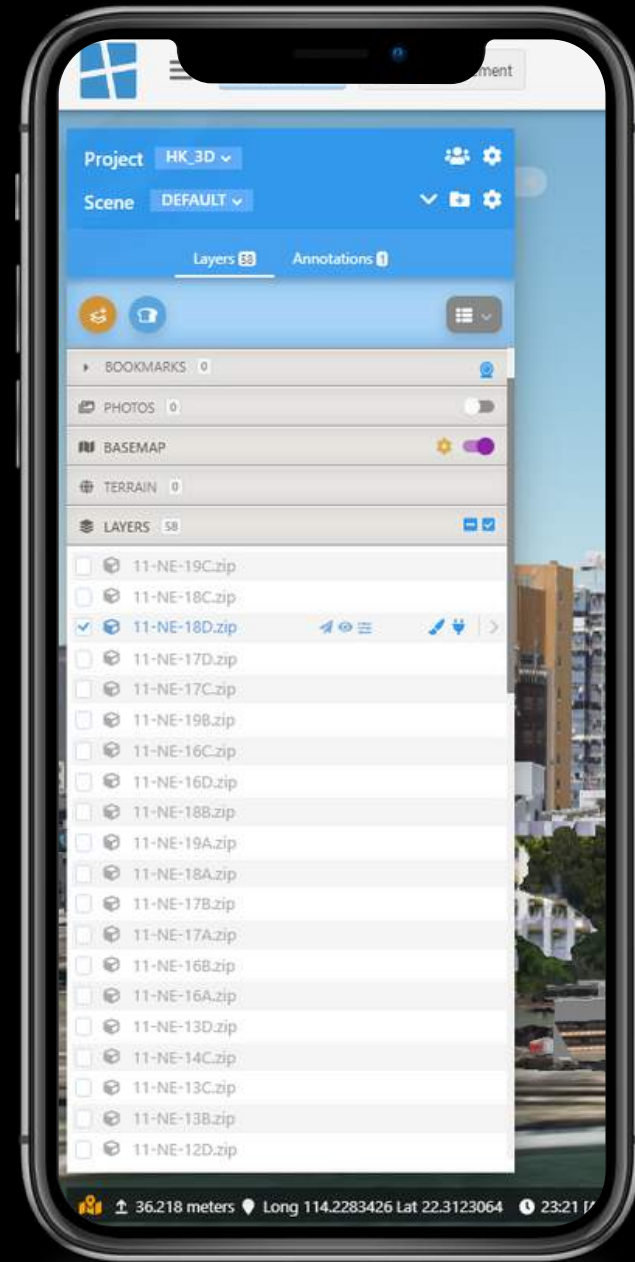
ment

Project HK_3D

Scene DEFAULT

Layers 58 Annotations 1

BOOKMARKS 0

PHOTOS 0

BASEMAP

TERRAIN 0

LAYERS 58

11-NE-19C.zip
11-NE-18C.zip
11-NE-18D.zip
11-NE-17D.zip
11-NE-17C.zip
11-NE-19B.zip
11-NE-16C.zip
11-NE-16D.zip
11-NE-18B.zip
11-NE-19A.zip
11-NE-18A.zip
11-NE-17B.zip
11-NE-17A.zip
11-NE-16B.zip
11-NE-16A.zip
11-NE-13D.zip
11-NE-14C.zip
11-NE-13C.zip
11-NE-13B.zip
11-NE-12D.zip

36.218 meters Long 114.2283426 Lat 22.3123064 23:21 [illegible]